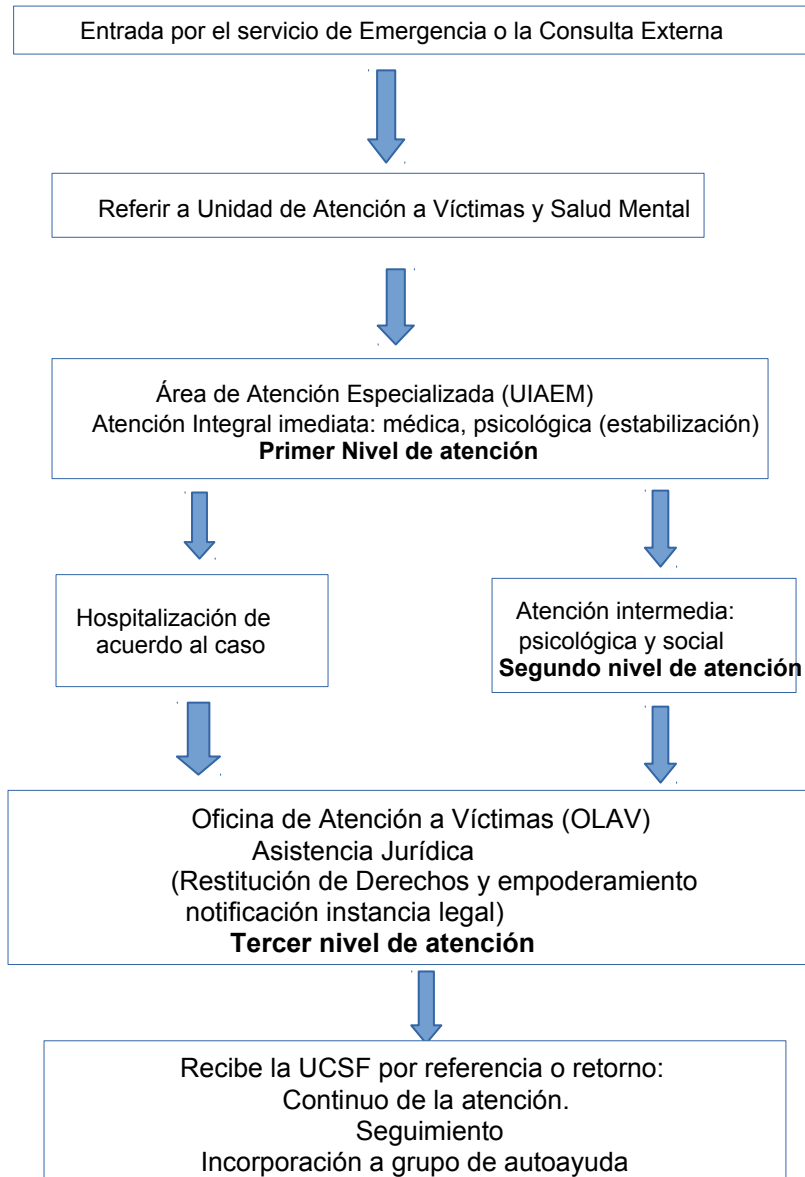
Entrada por el servicio de Emergencia o la Consulta Externa

Referir a Unidad de Atención a Víctimas y Salud Mental

Área de Atención Especializada (UIAEM)
Atención Integral imediata: médica, psicológica (estabilización)
**Primer Nivel de atención**

Hospitalización de acuerdo al caso

Atención intermedia: psicológica y social
**Segundo nivel de atención**

Oficina de Atención a Víctimas (OLAV)
Asistencia Jurídica
(Restitución de Derechos y empoderamiento notificación instancia legal)
**Tercer nivel de atención**

Recibe la UCSF por referencia o retorno:
Continuo de la atención.
Seguimiento
Incorporación a grupo de autoayuda